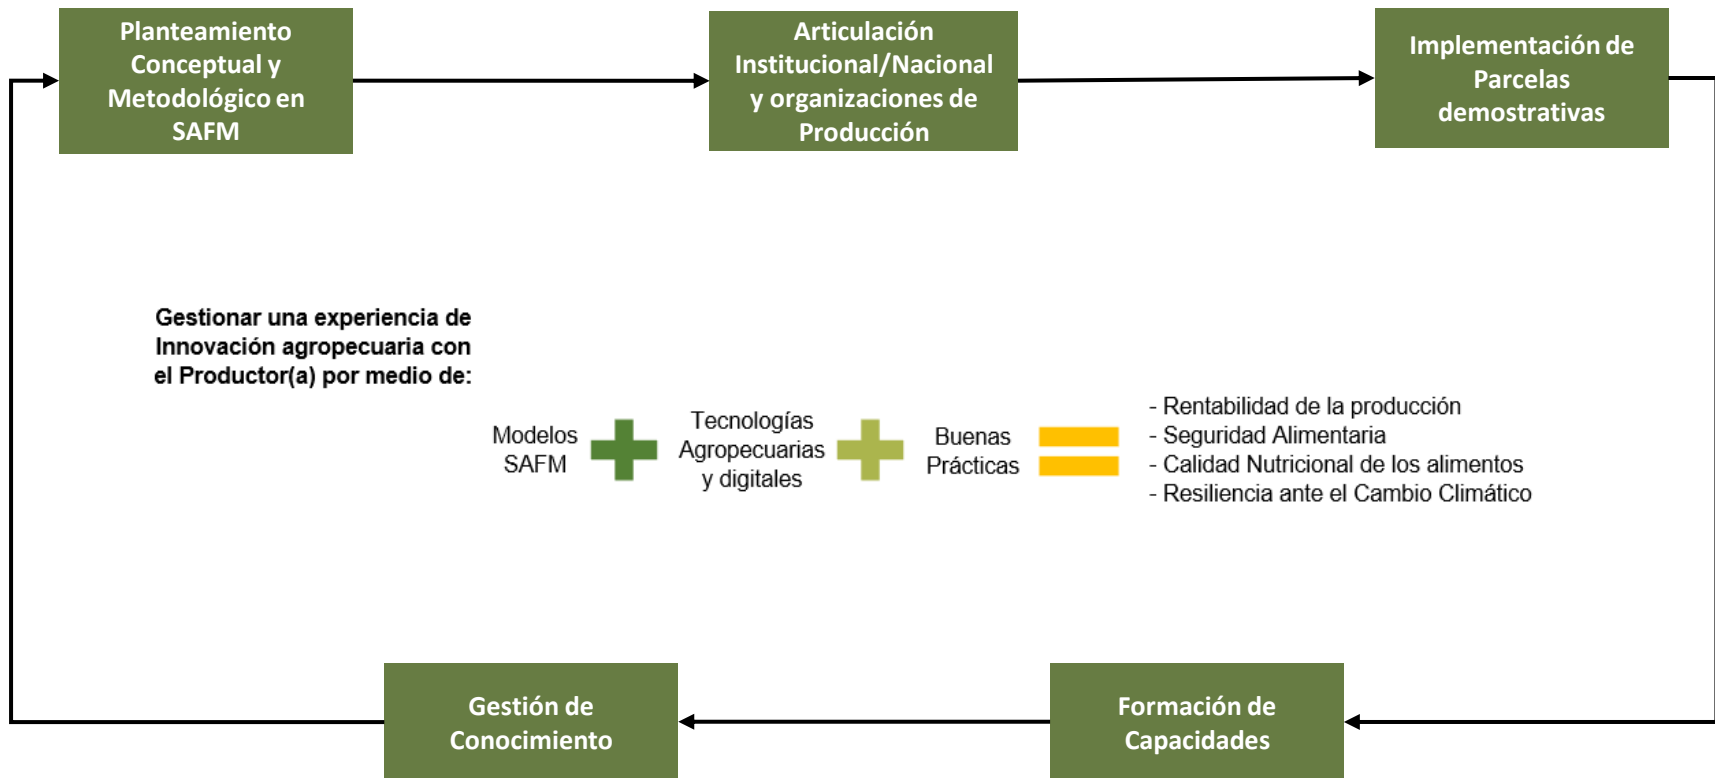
Planteamiento Conceptual y Metodológico en SAFM

Articulación Institucional/Nacional y organizaciones de Producción

Implementación de Parcelas demostrativas

Gestionar una experiencia de Innovación agropecuaria con el Productor(a) por medio de:

Modelos SAFM

Tecnologías Agropecuarias y digitales

Buenas Prácticas

- Rentabilidad de la producción
- Seguridad Alimentaria
- Calidad Nutricional de los alimentos
- Resiliencia ante el Cambio Climático

Gestión de Conocimiento

Formación de Capacidades